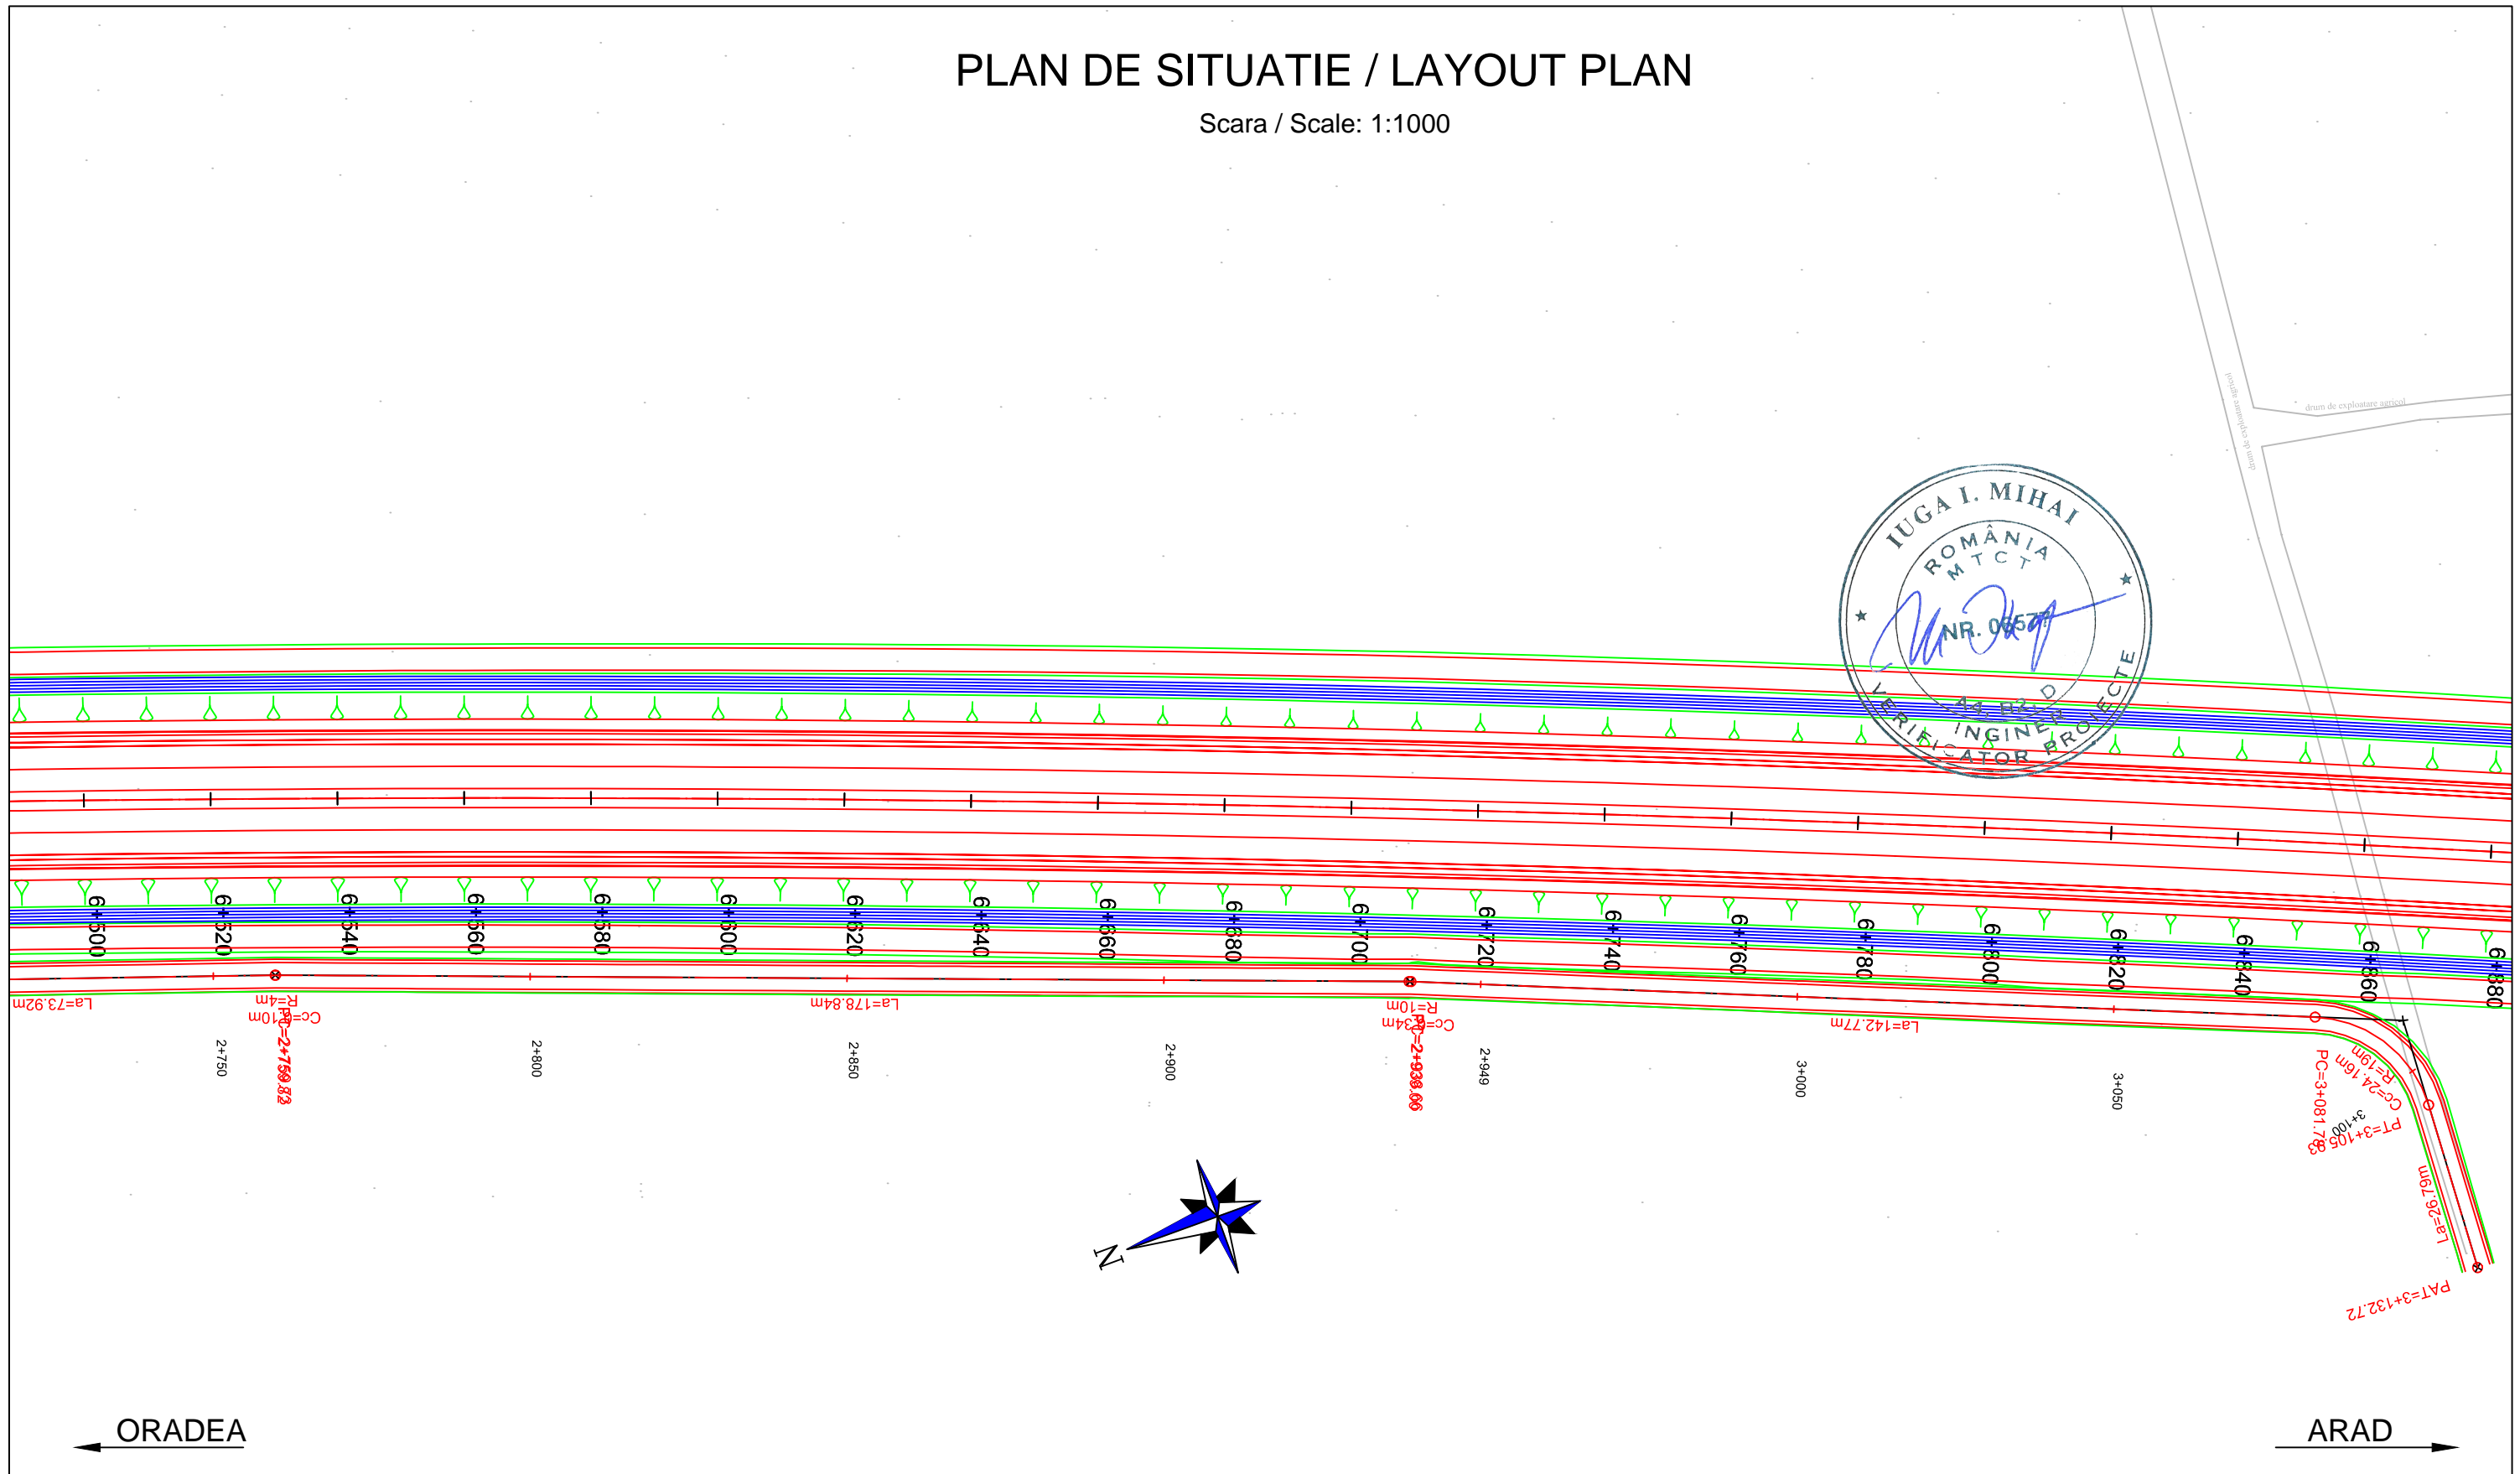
PLAN DE SITUATIE / LAYOUT PLAN

Scara / Scale: 1:1000

drum de exploatare agricol

drum de exploatare agricol

IUGA I. MIHAI
ROMÂNIA
MTCT
NR. 06577
VERIFICATOR PROIECTE
INGINER
A4 B2 D

6+500
6+520
6+540
6+560
6+580
6+600
6+620
6+640
6+660
6+680
6+700
6+720
6+740
6+760
6+780
6+800
6+820
6+840
6+860
6+880

La=73.92m
R=4m
Cc=10m
PT=2+759.82
2+750
2+800
La=178.84m
2+850
2+900
R=10m
Cc=34m
PC=2+938.06
2+949
La=142.77m
3+000
3+050
PC=3+081.78
R=19m
Cc=24.16m
PT=3+105.83
3+100
La=26.79m
PAT=3+132.72

N

ORADEA

ARAD